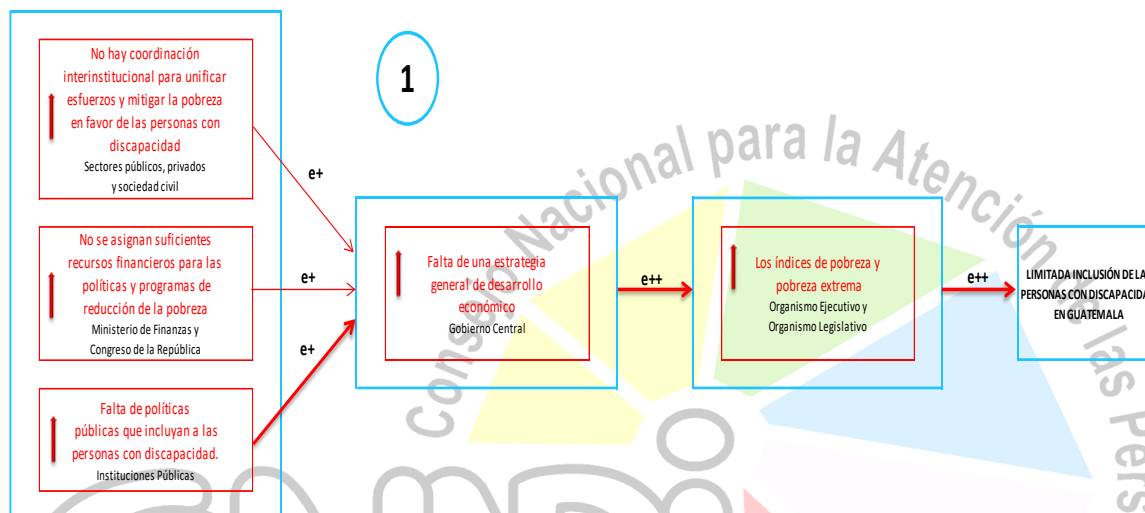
1

No hay coordinación interinstitucional para unificar esfuerzos y mitigar la pobreza en favor de las personas con discapacidad
Sectores públicos, privados y sociedad civil

No se asignan suficientes recursos financieros para las políticas y programas de reducción de la pobreza
Ministerio de Finanzas y Congreso de la República

Falta de políticas públicas que incluyan a las personas con discapacidad.
Instituciones Públicas

e+

e+

e+

Falta de una estrategia general de desarrollo económico
Gobierno Central

e++

Los índices de pobreza y pobreza extrema
Organismo Ejecutivo y Organismo Legislativo

e++

LIMITADA INCLUSIÓN DE LA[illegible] PERSONAS CON DISCAPACIDA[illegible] EN GUATEMALA

Consejo Nacional para la Atención de las Pers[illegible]